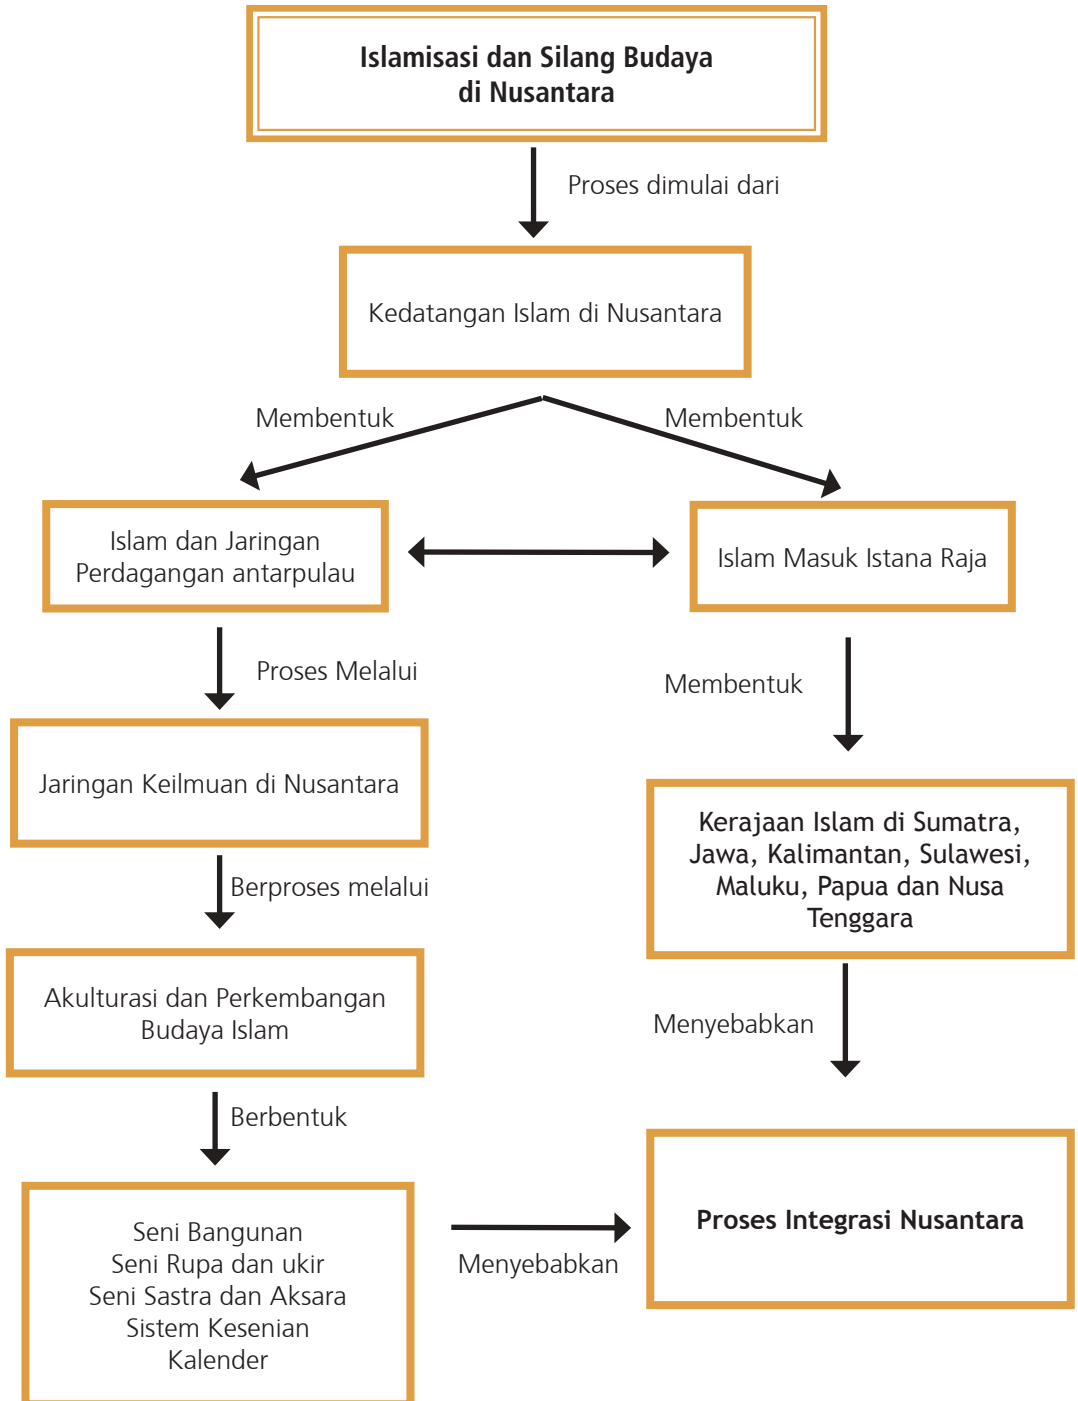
Islamisasi dan Silang Budaya di Nusantara

Proses dimulai dari

Kedatangan Islam di Nusantara

Membentuk

Membentuk

Islam dan Jaringan Perdagangan antarpulau

Islam Masuk Istana Raja

Proses Melalui

Membentuk

Jaringan Keilmuan di Nusantara

Kerajaan Islam di Sumatra, Jawa, Kalimantan, Sulawesi, Maluku, Papua dan Nusa Tenggara

Berproses melalui

Akulturasi dan Perkembangan Budaya Islam

Menyebabkan

Berbentuk

Seni Bangunan
Seni Rupa dan ukir
Seni Sastra dan Aksara
Sistem Kesenian
Kalender

Menyebabkan

Proses Integrasi Nusantara